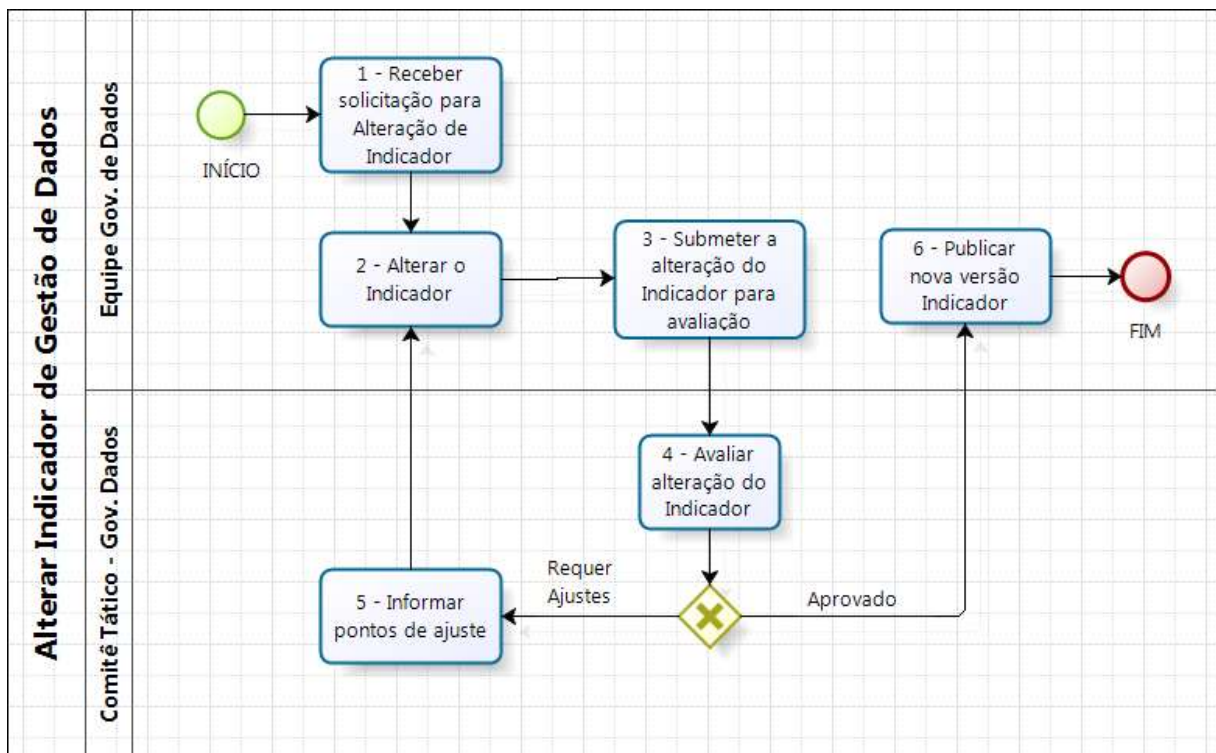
Alterar Indicador de Gestão de Dados

Equipe Gov. de Dados

INÍCIO

1 - Receber solicitação para Alteração de Indicador

2 - Alterar o Indicador

3 - Submeter a alteração do Indicador para avaliação

6 - Publicar nova versão Indicador

FIM

Comitê Tático - Gov. Dados

4 - Avaliar alteração do Indicador

Requer Ajustes

Aprovado

5 - Informar pontos de ajuste